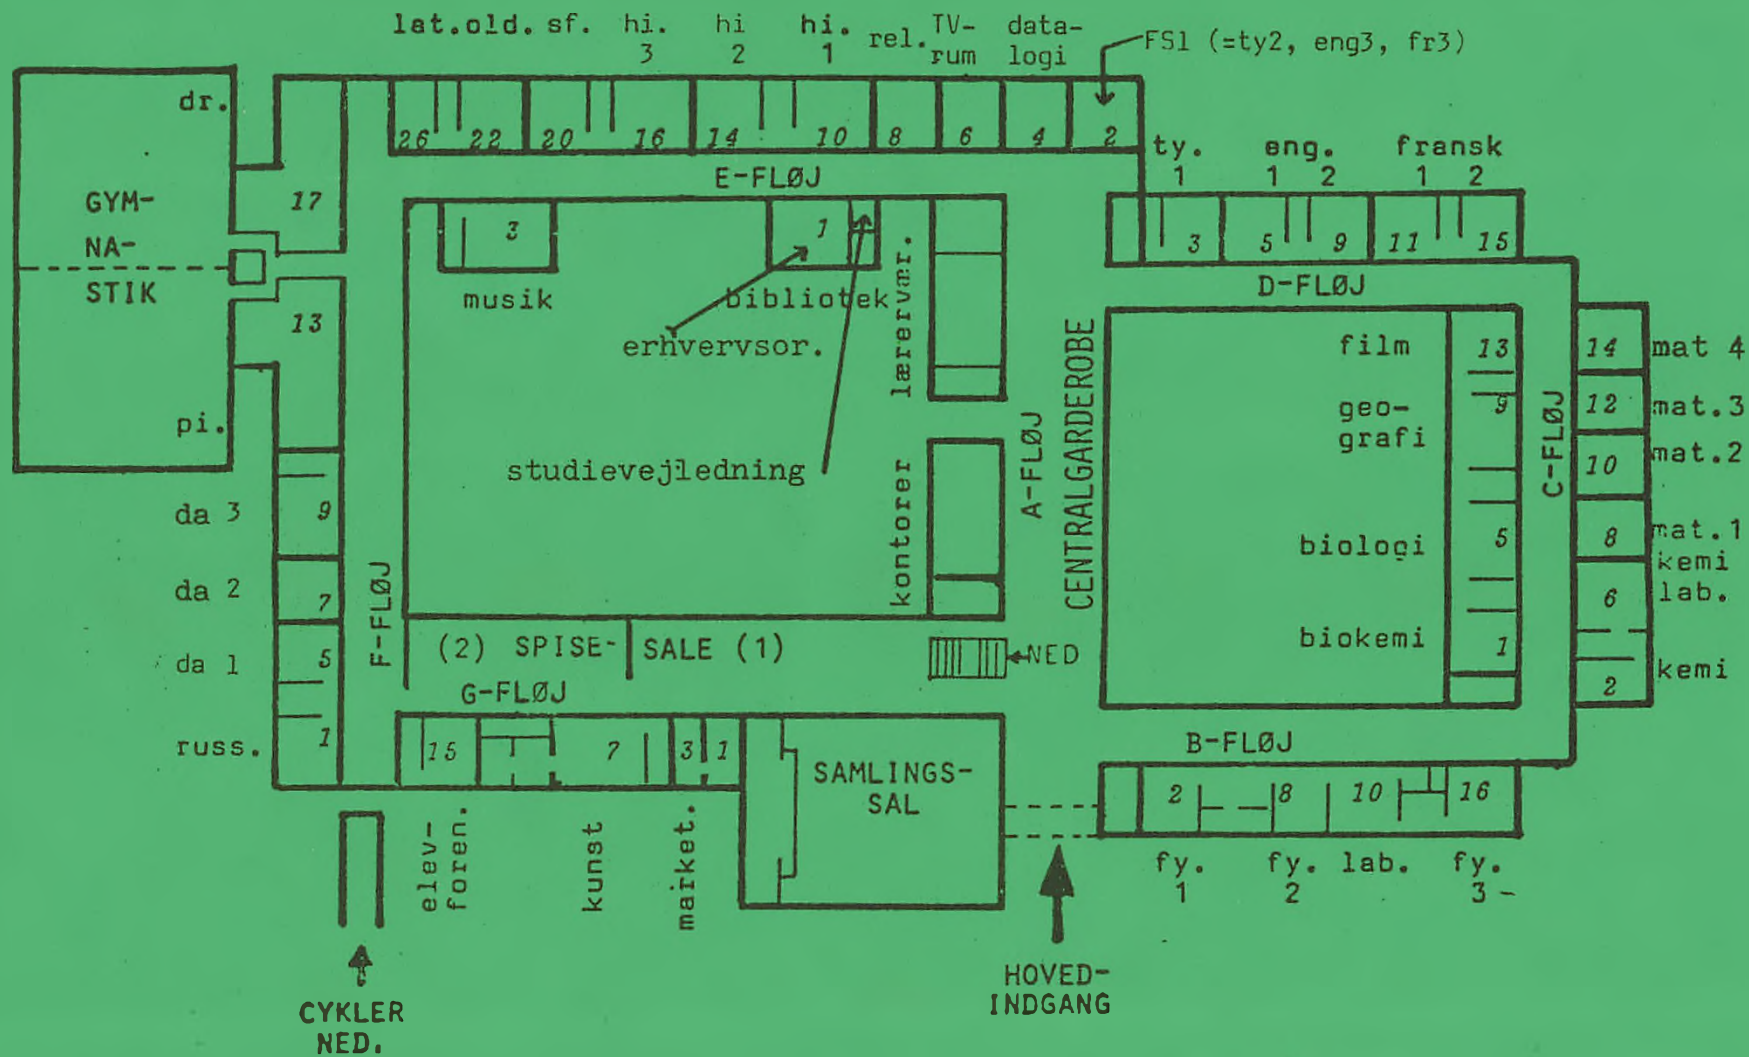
lat.old. sf. hi. 3 hi 2 hi. 1 rel. TV-rum data-logi FS1 (=ty2, eng3, fr3)

dr.

GYM-NA-STIK

pi.

17

13

26 22 20 16 14 10 8 6 4 2

E-FLØJ

ty. 1 eng. 1 2 fransk 1 2

3 5 9 11 15

D-FLØJ

3

musik

1

bibliotek

erhvervsor.

studievejledning

lærerværelse

kontorer

A-FLØJ

CENTRALGARDEROBE

film

geo-grafi

biologi

biokemi

13

9

5

1

C-FLØJ

14 mat 4

12 mat.3

10 mat.2

8 mat.1

6 kemi lab.

2 kemi

da 3 9

da 2 7

da 1 5

russ. 1

F-FLØJ

(2) SPISE- SALE (1)

NED

G-FLØJ

15 7 3 1

SAMLINGS-SAL

B-FLØJ

2 8 10 16

fy. 1 fy. 2 lab. fy. 3 -

elev-foren.

kunst

market.

CYKLER NED.

HOVED-INDGANG